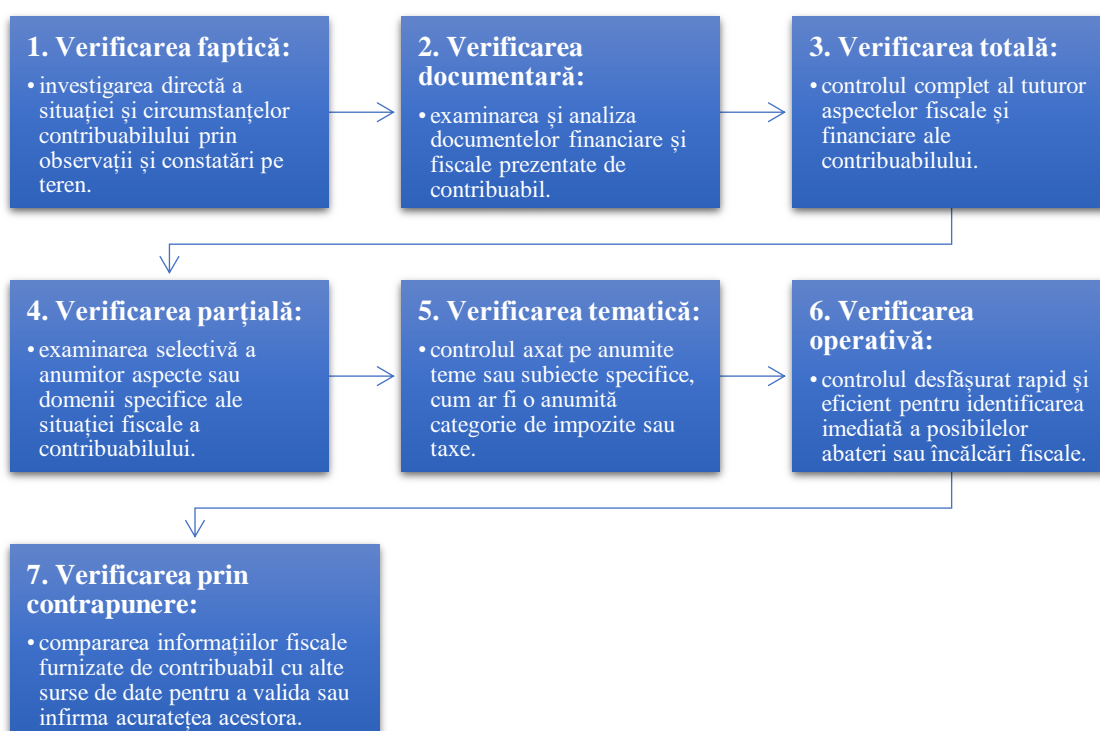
1. Verificarea faptică:

• investigarea directă a situației și circumstanțelor contribuabilului prin observații și constatări pe teren.

2. Verificarea documentară:

• examinarea și analiza documentelor financiare și fiscale prezentate de contribuabil.

3. Verificarea totală:

• controlul complet al tuturor aspectelor fiscale și financiare ale contribuabilului.

4. Verificarea parțială:

• examinarea selectivă a anumitor aspecte sau domenii specifice ale situației fiscale a contribuabilului.

5. Verificarea tematică:

• controlul axat pe anumite teme sau subiecte specifice, cum ar fi o anumită categorie de impozite sau taxe.

6. Verificarea operativă:

• controlul desfășurat rapid și eficient pentru identificarea imediată a posibilelor abateri sau încălcări fiscale.

7. Verificarea prin contrapunere:

• compararea informațiilor fiscale furnizate de contribuabil cu alte surse de date pentru a valida sau infirma acuratețea acestora.